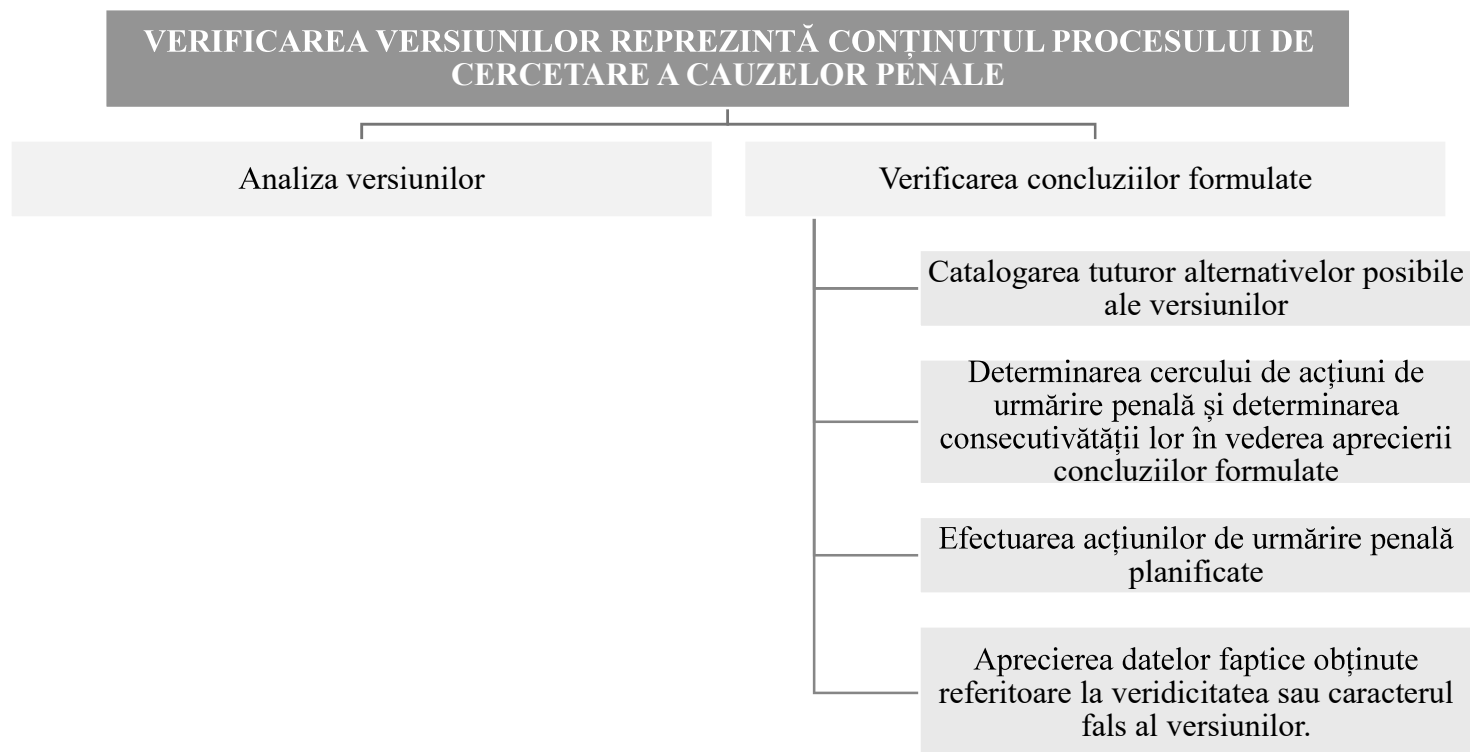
VERIFICAREA VERSIUNILOR REPREZINTĂ CONȚINUTUL PROCESULUI DE CERCETARE A CAUZELOR PENALE

Analiza versiunilor

Verificarea concluziilor formulate

Catalogarea tuturor alternativelor posibile ale versiunilor

Determinarea cercului de acțiuni de urmărire penală și determinarea consecutivătății lor în vederea aprecierii concluziilor formulate

Efectuarea acțiunilor de urmărire penală planificate

Aprecierea datelor faptice obținute referitoare la veridicitatea sau caracterul fals al versiunilor.